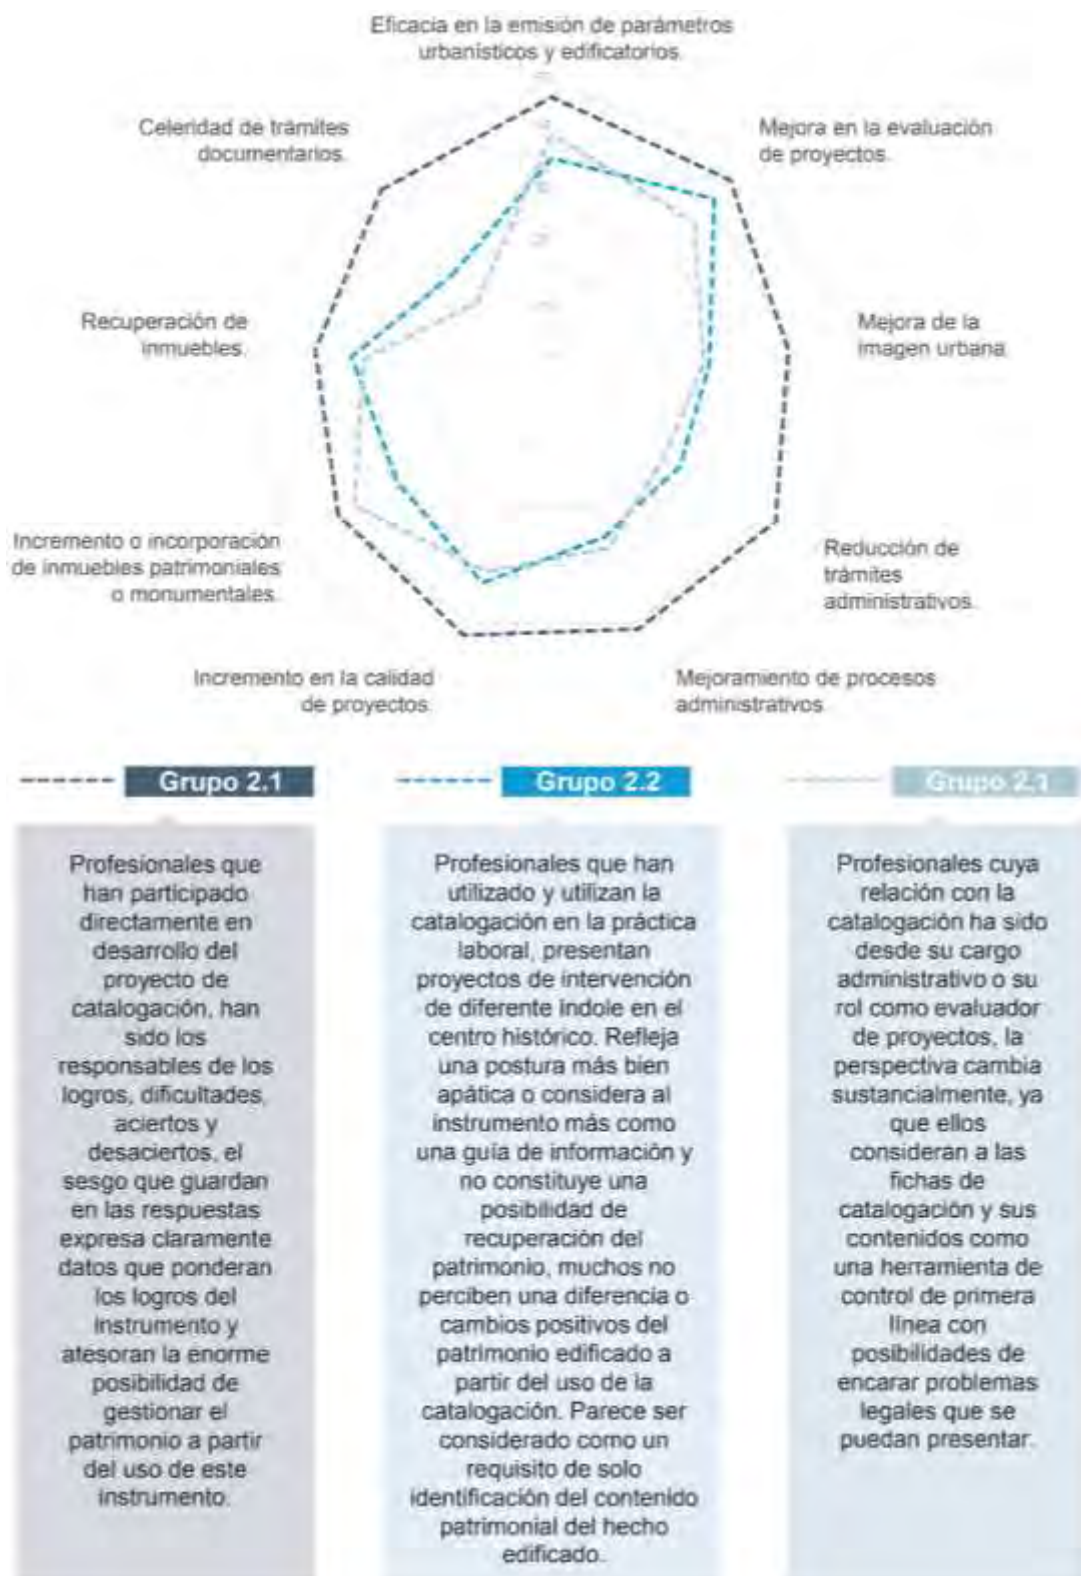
Eficacia en la emisión de parámetros urbanísticos y edificatorios.

Celeridad de trámites documentarios.

Mejora en la evaluación de proyectos.

Recuperación de inmuebles.

Mejora de la imagen urbana.

Incremento o incorporación de inmuebles patrimoniales o monumentales.

Reducción de trámites administrativos.

Incremento en la calidad de proyectos.

Mejoramiento de procesos administrativos.

Grupo 2.1

Grupo 2.2

Grupo 2.1

Profesionales que han participado directamente en desarrollo del proyecto de catalogación, han sido los responsables de los logros, dificultades, aciertos y desaciertos, el sesgo que guardan en las respuestas expresa claramente datos que ponderan los logros del instrumento y atesoran la enorme posibilidad de gestionar el patrimonio a partir del uso de este instrumento.

Profesionales que han utilizado y utilizan la catalogación en la práctica laboral, presentan proyectos de intervención de diferente índole en el centro histórico. Refleja una postura más bien apática o considera al instrumento más como una guía de información y no constituye una posibilidad de recuperación del patrimonio, muchos no perciben una diferencia o cambios positivos del patrimonio edificado a partir del uso de la catalogación. Parece ser considerado como un requisito de solo identificación del contenido patrimonial del hecho edificado.

Profesionales cuya relación con la catalogación ha sido desde su cargo administrativo o su rol como evaluador de proyectos, la perspectiva cambia sustancialmente, ya que ellos consideran a las fichas de catalogación y sus contenidos como una herramienta de control de primera línea con posibilidades de encarar problemas legales que se puedan presentar.